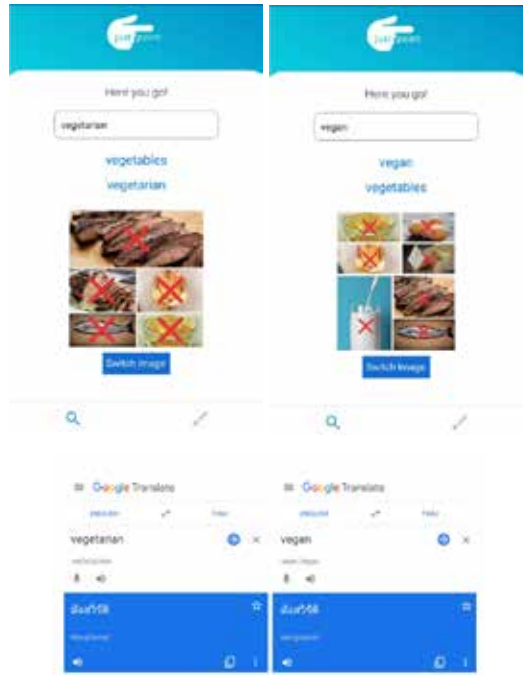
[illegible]

Here you go!

vegetarian

vegetables

vegetarian

Switch Image

Google Translate

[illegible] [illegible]

vegetarian

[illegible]

มังสวิรัติ

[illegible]

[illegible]

Here you go!

vegan

vegan

vegetables

Switch Image

Google Translate

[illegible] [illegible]

vegan

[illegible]

มังสวิรัติ

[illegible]